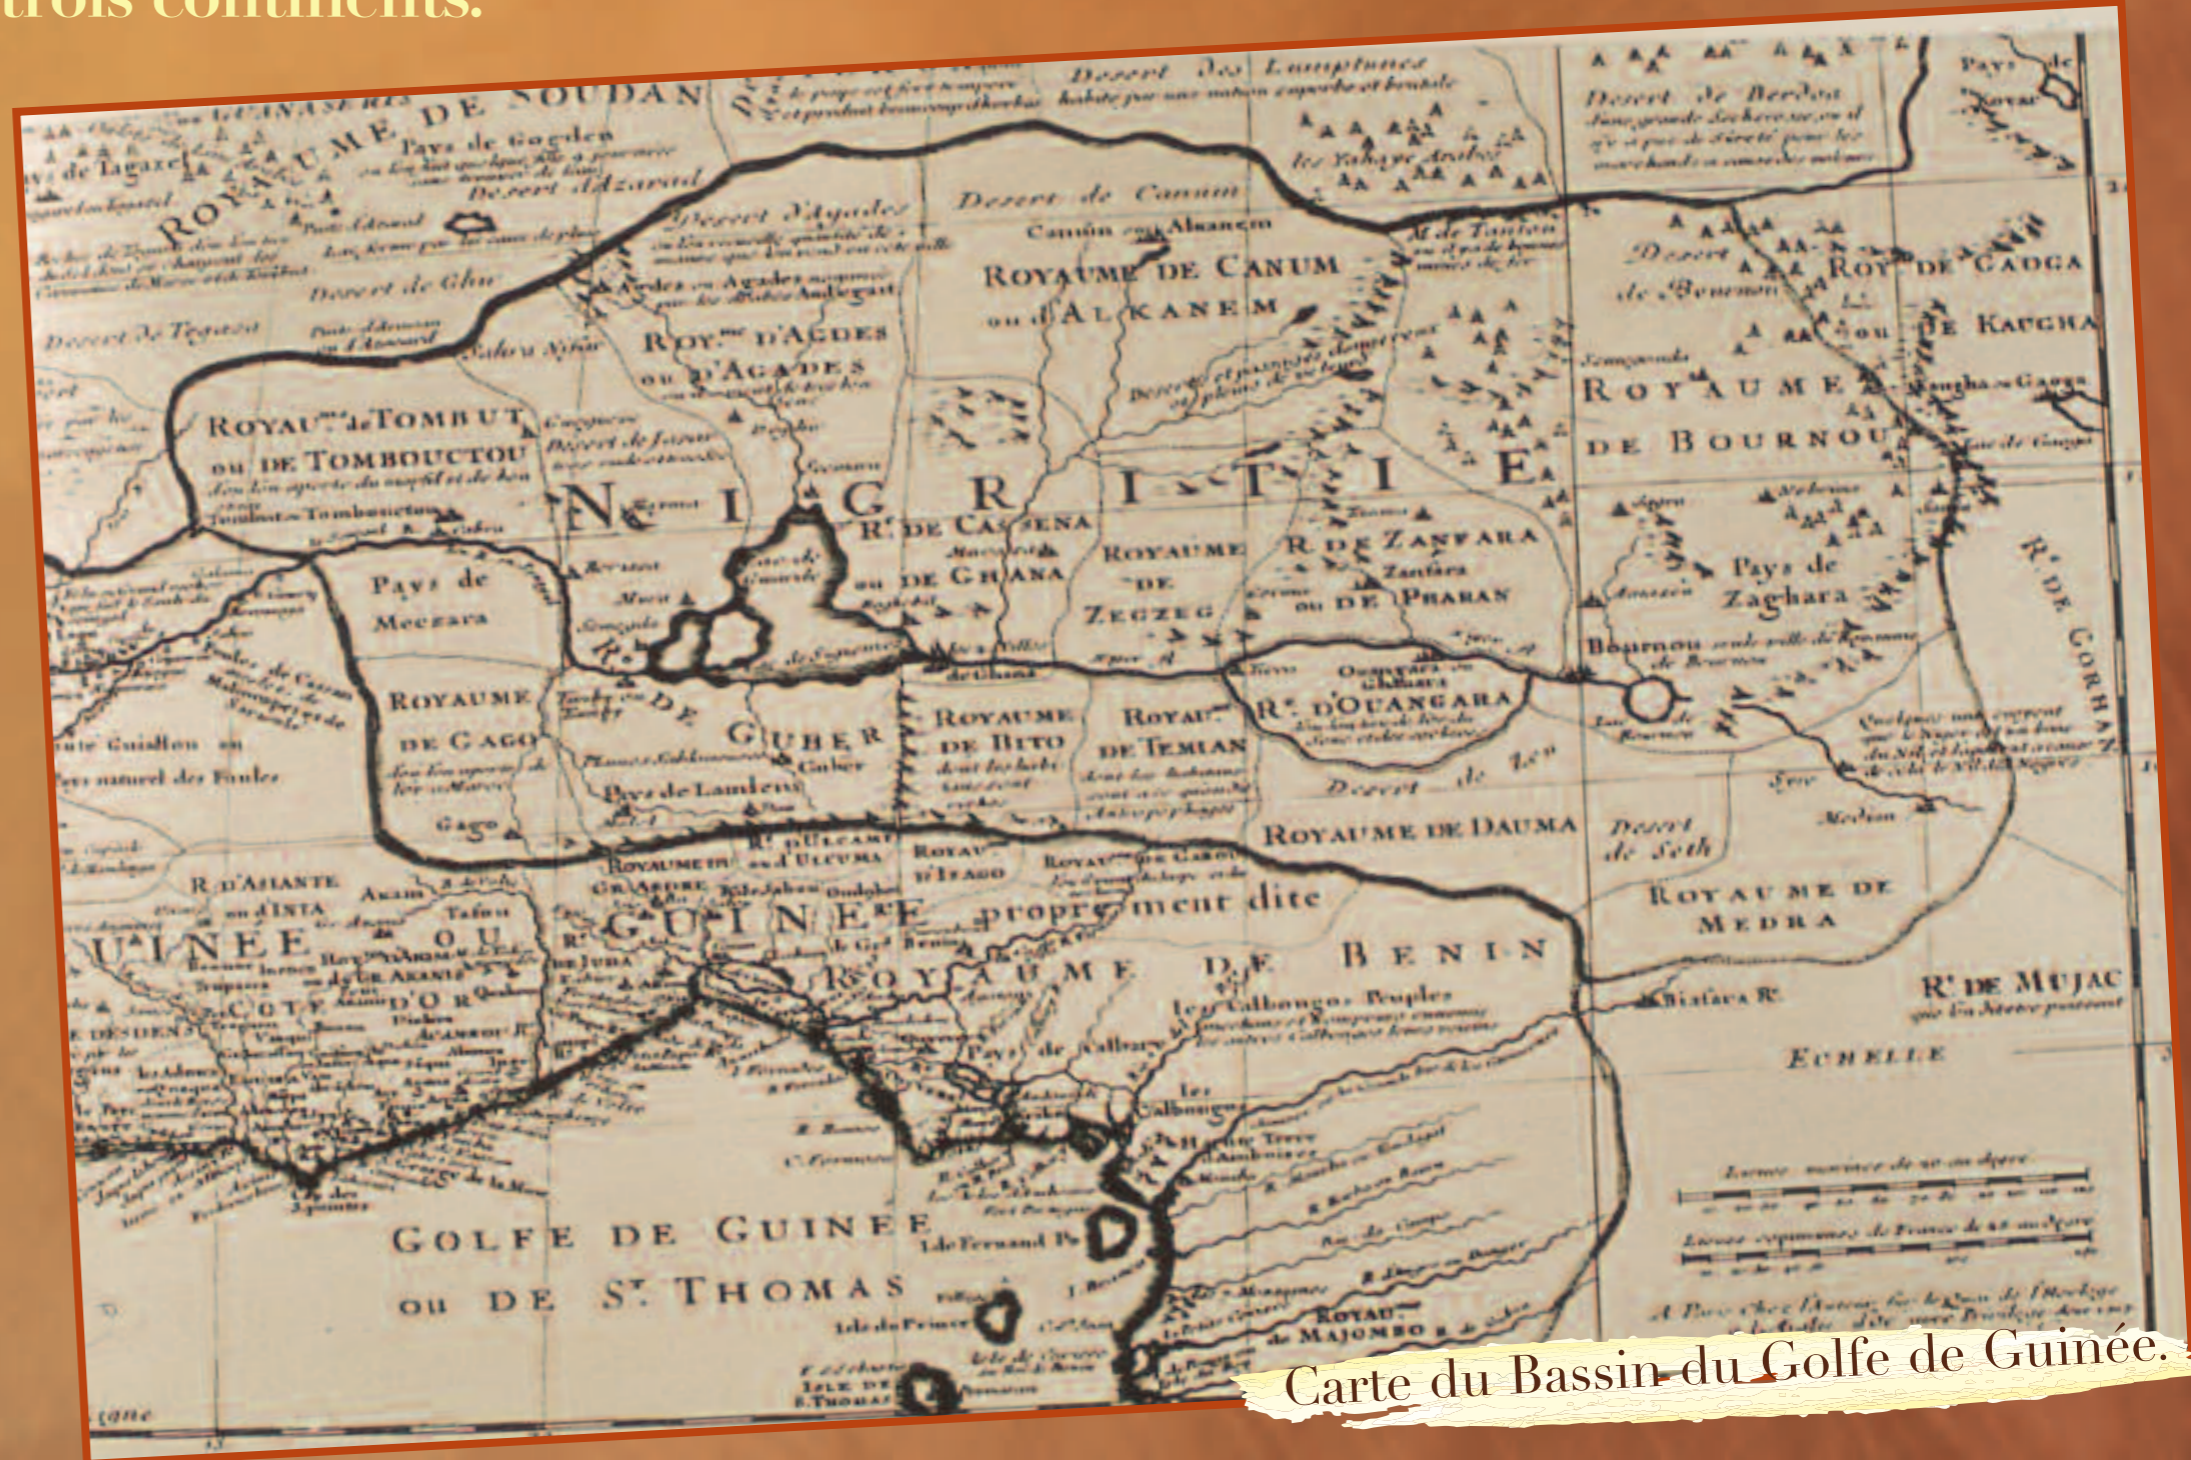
trois continents.

ROYAUME DE SOUDAN
Pays de Gogden
Desert d'Azarad
Desert des Lamptunes
Desert de Berdoa
les Yabaye Arabes
Desert d'Agades
Desert de Canum
Canum
Alsanem
ROYAUME DE CANUM ou d'ALKANEM
Desert de Bournou
ROY. DE GAOGA ou DE KAUGHA
Desert de Ghir
Desert de Tegaza
Agades
ROY.me D'AGDES ou D'AGADES
ROYAUME DE BOURNOU
ROYAU.me de TOMBUT ou DE TOMBOUCTOU
Tombut ou Tombouctou
Desert de Jarou
N I G R I T I E
R. DE CASSENA
ou DE GHANA
ROYAUME DE ZEGZEG
R. DE ZANFARA
Zanfara
ou DE PHARAN
Pays de Zaghara
Pays de Meczara
Bournou
R.e D'OUANGARA
ROYAUME DE GAGO
R. DE GUBER
Gubar
Pays de Lamlem
ROYAUME DE BITO
ROYAU.me DE TEMIAN
Desert de Seu
R.me DE CORHAN
Gago
ROYAUME DE DAUMA
Desert de Seth
ROYAUME DE MEDRA
R. D'AHANTE
ou d'INTA
GUINEE
GUINEE proprement dite
BENIN
ROYAUME DE BENIN
R.t DE MUJAC
Biafara R.
ECHELLE
Pays de Calbary
les Calbongos
Calbongos
GOLFE DE GUINEE ou DE S.T THOMAS
I. de Fernand Po
Isle du Prince
ISLE DE S.T THOMAS
ROYAU.me de MAJOMBO
C. des 3 pointes
Lieues marines de 20 au degré
Lieues communes de France de 25 au degré
A Paris chez l'Auteur
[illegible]

Carte du Bassin du Golfe de Guinée.